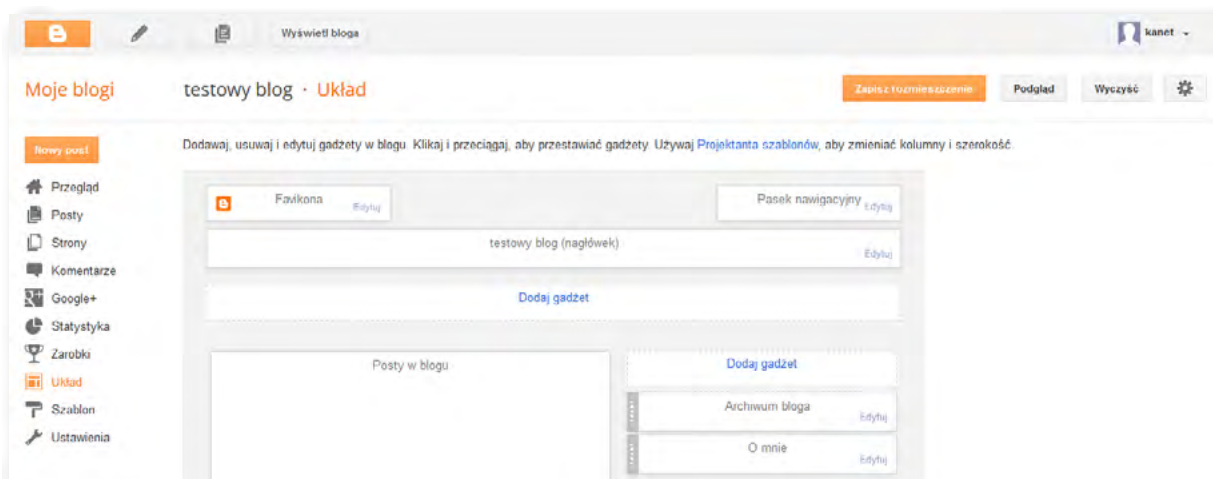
Wyświetl bloga

kanet

Moje blogi

testowy blog · Układ

Zapisz rozmieszczenie

Podgląd

Wyczyść

Nowy post

Przegląd
Posty
Strony
Komentarze
Google+
Statystyka
Zarobki
Układ
Szablon
Ustawienia

Dodawaj, usuwaj i edytuj gadżety w blogu. Klikaj i przeciągaj, aby przestawiać gadżety. Używaj Projektanta szablonów, aby zmieniać kolumny i szerokość.

Favikona
Edytuj

Pasek nawigacyjny
Edytuj

testowy blog (nagłówek)
Edytuj

Dodaj gadżet

Posty w blogu

Dodaj gadżet

Archiwum bloga
Edytuj

O mnie
Edytuj